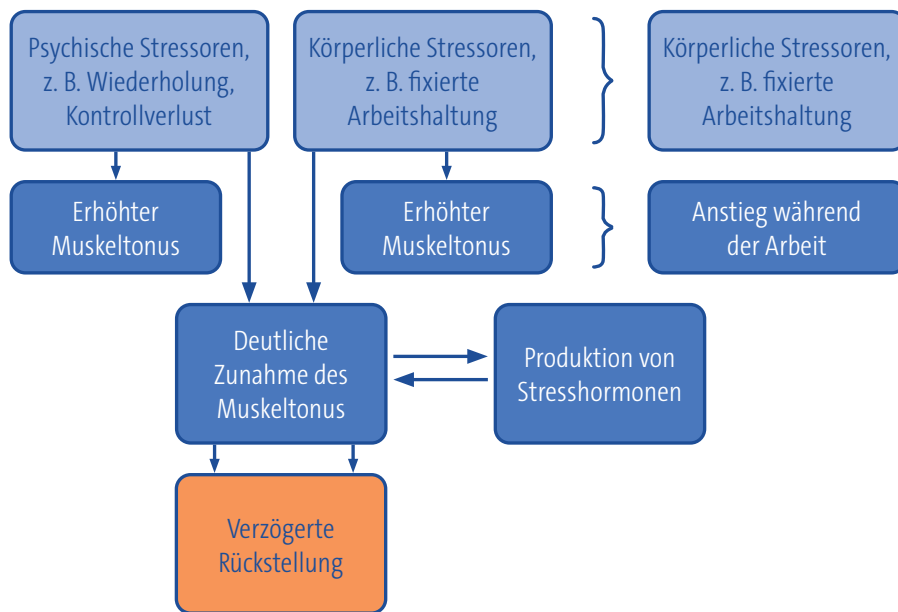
Psychische Stressoren, z. B. Wiederholung, Kontrollverlust

Körperliche Stressoren, z. B. fixierte Arbeitshaltung

Körperliche Stressoren, z. B. fixierte Arbeitshaltung

Erhöhter Muskeltonus

Erhöhter Muskeltonus

Anstieg während der Arbeit

Deutliche Zunahme des Muskeltonus

Produktion von Stresshormonen

Verzögerte Rückstellung